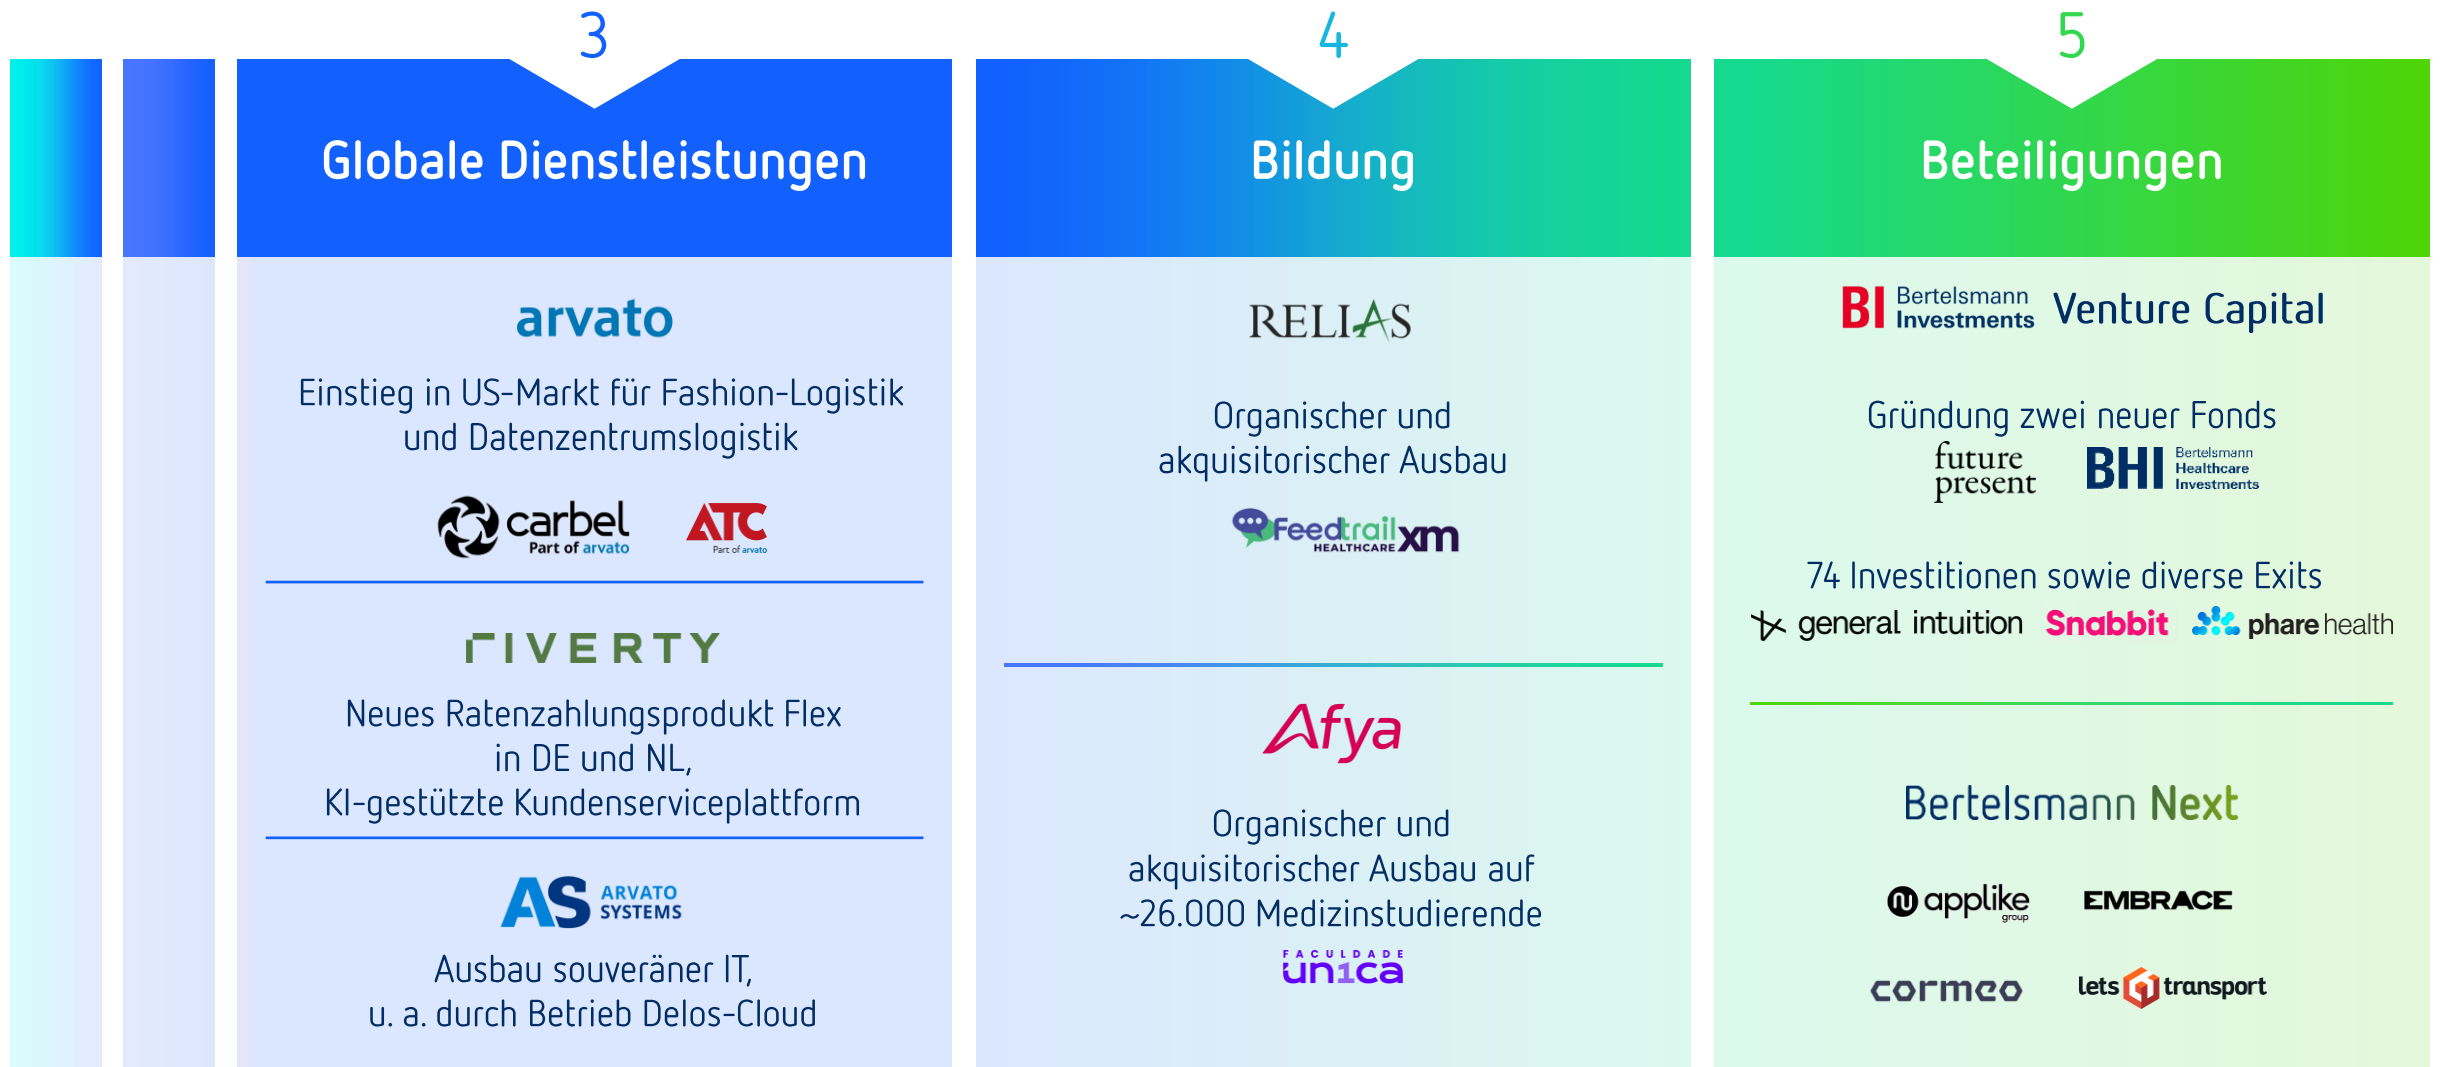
3

Globale Dienstleistungen

arvato

Einstieg in US-Markt für Fashion-Logistik und Datenzentrumslogistik

carbel Part of arvato

ATC Part of arvato

RIVERTY

Neues Ratenzahlungsprodukt Flex in DE und NL, KI-gestützte Kundenserviceplattform

AS ARVATO SYSTEMS

Ausbau souveräner IT, u. a. durch Betrieb Delos-Cloud

4

Bildung

RELIAS

Organischer und akquisitorischer Ausbau

Feedtrail HEALTHCARE xm

Afya

Organischer und akquisitorischer Ausbau auf ~26.000 Medizinstudierende

FACULDADE unica

5

Beteiligungen

BI Bertelsmann Investments Venture Capital

Gründung zwei neuer Fonds

future present

BHI Bertelsmann Healthcare Investments

74 Investitionen sowie diverse Exits

general intuition Snabbit phare health

Bertelsmann Next

applike group

EMBRACE

cormeo

lets transport